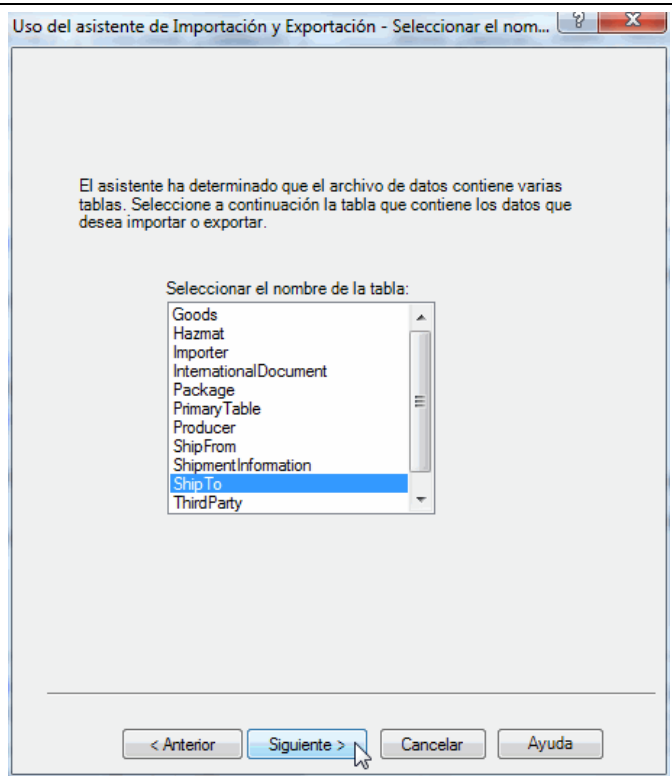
Uso del asistente de Importación y Exportación - Seleccionar el nom...

?

X

El asistente ha determinado que el archivo de datos contiene varias tablas. Seleccione a continuación la tabla que contiene los datos que desea importar o exportar.

Seleccionar el nombre de la tabla:

Goods
Hazmat
Importer
InternationalDocument
Package
PrimaryTable
Producer
ShipFrom
ShipmentInformation
ShipTo
ThirdParty

< Anterior

Siguiente >

Cancelar

Ayuda